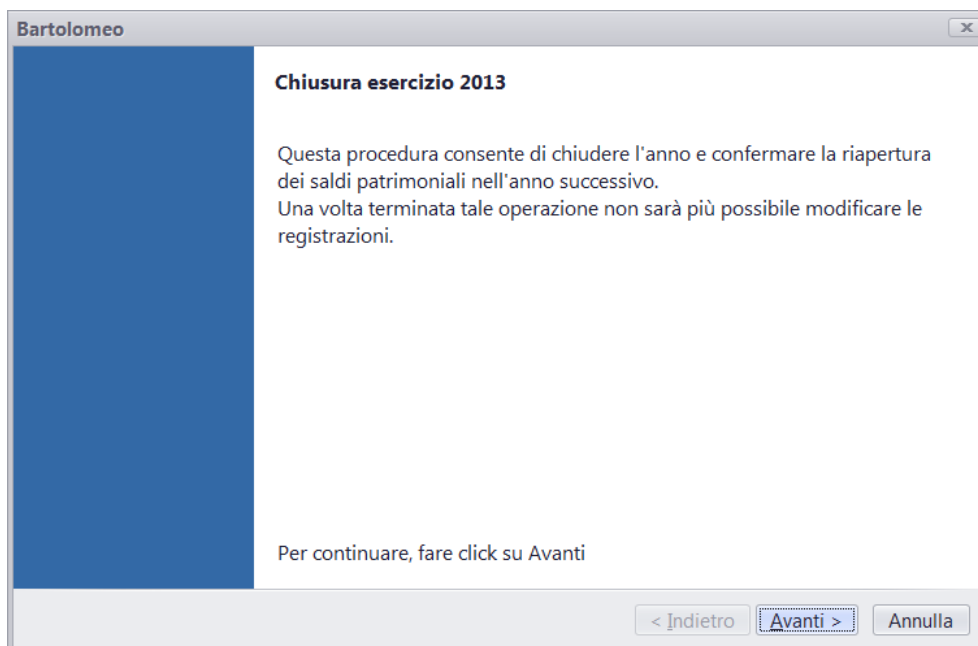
Bartolomeo

x

Chiusura esercizio 2013

Questa procedura consente di chiudere l'anno e confermare la riapertura dei saldi patrimoniali nell'anno successivo.
Una volta terminata tale operazione non sarà più possibile modificare le registrazioni.

Per continuare, fare click su Avanti

< Indietro

Avanti >

Annulla